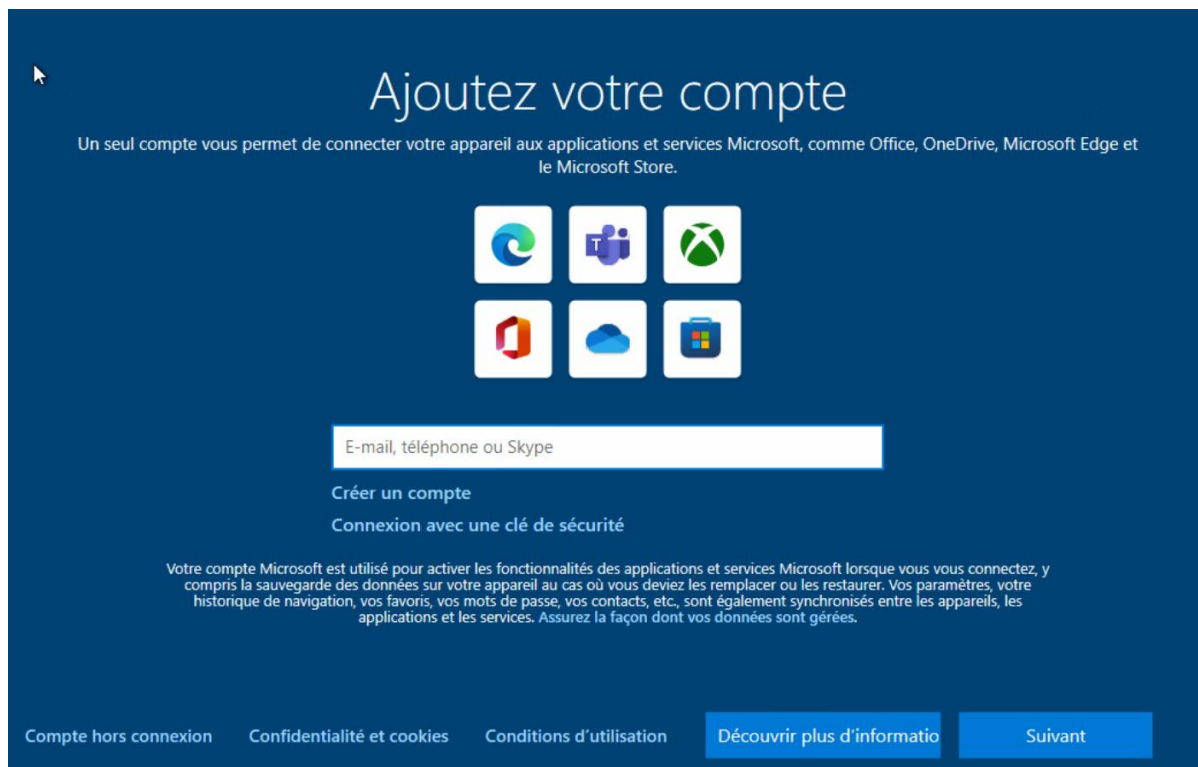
Ajoutez votre compte

Un seul compte vous permet de connecter votre appareil aux applications et services Microsoft, comme Office, OneDrive, Microsoft Edge et le Microsoft Store.

T

E-mail, téléphone ou Skype

Créer un compte

Connexion avec une clé de sécurité

Votre compte Microsoft est utilisé pour activer les fonctionnalités des applications et services Microsoft lorsque vous vous connectez, y compris la sauvegarde des données sur votre appareil au cas où vous deviez les remplacer ou les restaurer. Vos paramètres, votre historique de navigation, vos favoris, vos mots de passe, vos contacts, etc., sont également synchronisés entre les appareils, les applications et les services. Assurez la façon dont vos données sont gérées.

Compte hors connexion Confidentialité et cookies Conditions d'utilisation Découvrir plus d'informatio Suivant